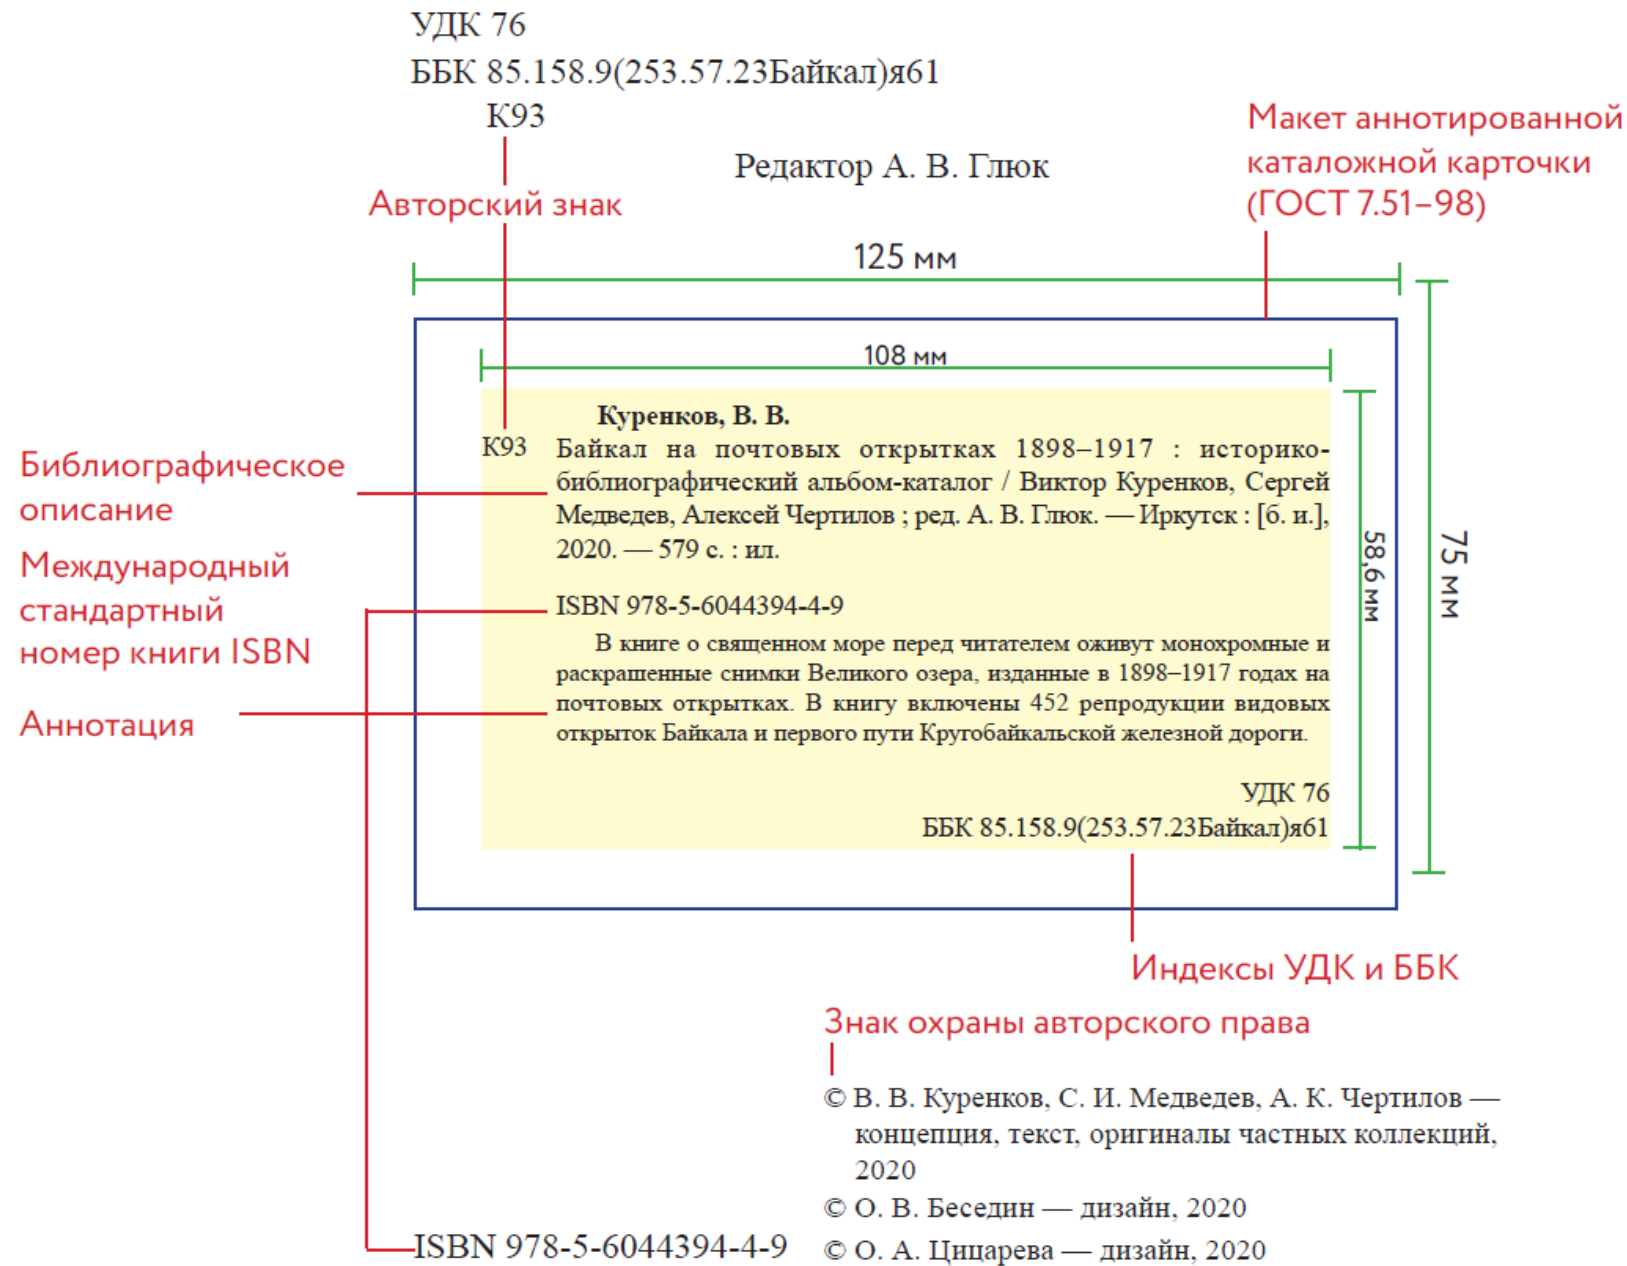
УДК 76
ББК 85.158.9(253.57.23Байкал)я61
К93

Редактор А. В. Глюк

Авторский знак

Макет аннотированной каталожной карточки (ГОСТ 7.51–98)

125 мм

108 мм

Куренков, В. В.

К93 Байкал на почтовых открытках 1898–1917 : историко-библиографический альбом-каталог / Виктор Куренков, Сергей Медведев, Алексей Чертилов ; ред. А. В. Глюк. — Иркутск : [б. и.], 2020. — 579 с. : ил.

ISBN 978-5-6044394-4-9

В книге о священном море перед читателем оживут монохромные и раскрашенные снимки Великого озера, изданные в 1898–1917 годах на почтовых открытках. В книгу включены 452 репродукции видовых открыток Байкала и первого пути Кругобайкальской железной дороги.

УДК 76
ББК 85.158.9(253.57.23Байкал)я61

58,6 мм

75 мм

Библиографическое описание

Международный стандартный номер книги ISBN

Аннотация

Индексы УДК и ББК

Знак охраны авторского права

© В. В. Куренков, С. И. Медведев, А. К. Чертилов — концепция, текст, оригиналы частных коллекций, 2020
© О. В. Беседин — дизайн, 2020
© О. А. Цицарева — дизайн, 2020

ISBN 978-5-6044394-4-9